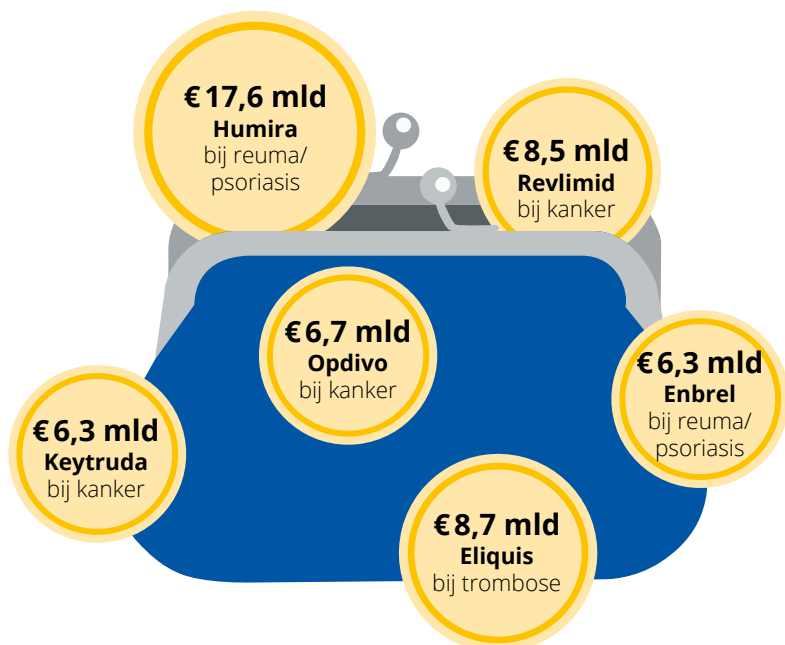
€ 17,6 mld
Humira
bij reuma/ psoriasis

€ 8,5 mld
Revlimid
bij kanker

€ 6,7 mld
Opdivo
bij kanker

€ 6,3 mld
Enbrel
bij reuma/ psoriasis

€ 6,3 mld
Keytruda
bij kanker

€ 8,7 mld
Eliquis
bij trombose